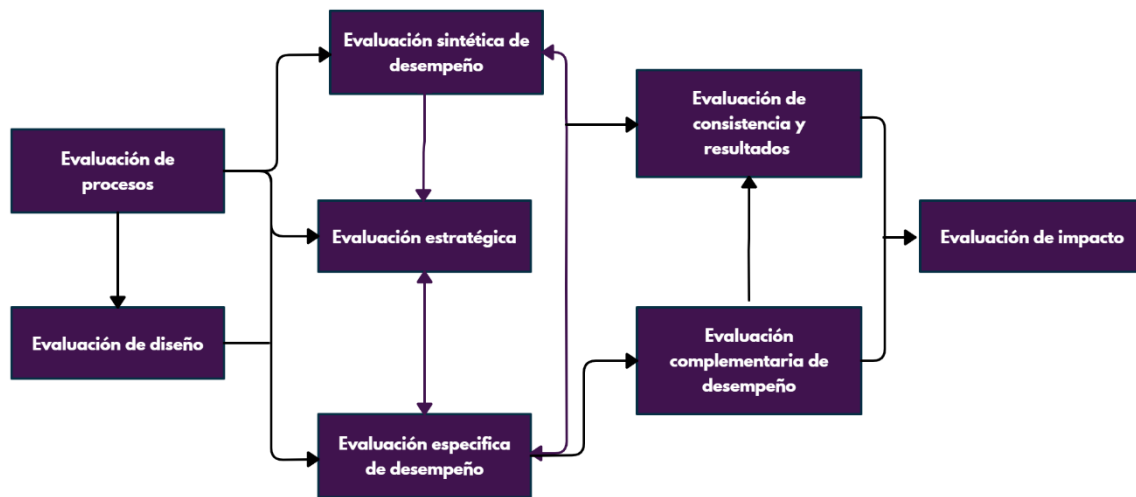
Evaluación de procesos

Evaluación de diseño

Evaluación sintética de desempeño

Evaluación estratégica

Evaluación especifica de desempeño

Evaluación de consistencia y resultados

Evaluación complementaria de desempeño

Evaluación de impacto